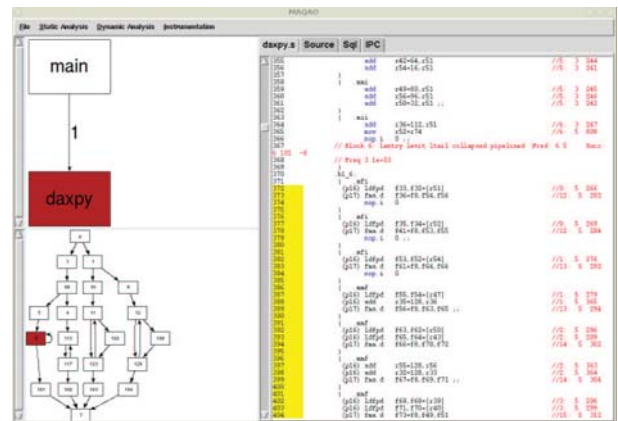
MAQAO

File Static Analysis Dynamic Analysis Instrumentation

main

1

daxpy

daxpy.s Source Sql IPC

355 add r42=64,r51
356 add r54=16,r51
357 }
358 { mii
359 add r49=80,r51
360 add r56=96,r51
361 add r50=32,r51 ;;
362 }
363 { mii
364 add r36=112,r51
365 mov r52=r4
366 nop.i 0 ;;
367 // Block 6: Lantry latch Ilabl collapsed pipelined Pred 6.5 Rmin
368 // Freq 3 le+03
370 .b1_6:
371 { mfi
372 (p16) ldfpd f33,f30=[r51]
373 (p17) fma.d f36=f8,f34,f38
374 nop.i 0
376 { mfi
377 (p16) ldfpd f35,f34=[r52]
378 (p17) fma.d f41=f8,f53,f55
379 nop.i 0 ;;
381 { mfi
382 (p16) ldfpd f53,f52=[r54]
383 (p17) fma.d f42=f8,f44,f48
384 nop.i 0
386 { mmf
387 (p16) ldfpd f55,f54=[r47]
388 (p16) add r35=128,r36
389 (p17) fma.d f56=f8,f63,f65 ;;
391 { mmf
392 (p16) ldfpd f63,f62=[r50]
393 (p16) ldfpd f65,f64=[r42]
394 (p17) fma.d f58=f8,f70,f72
396 { mmf
397 (p16) add r55=128,r56
398 (p16) add r32=128,r33
399 (p17) fma.d f67=f8,f69,f71 ;;
401 { mmf
402 (p16) ldfpd f69,f68=[r39]
403 (p16) ldfpd f71,f70=[r40]
404 (p17) fma.d f73=f8,f49,f51